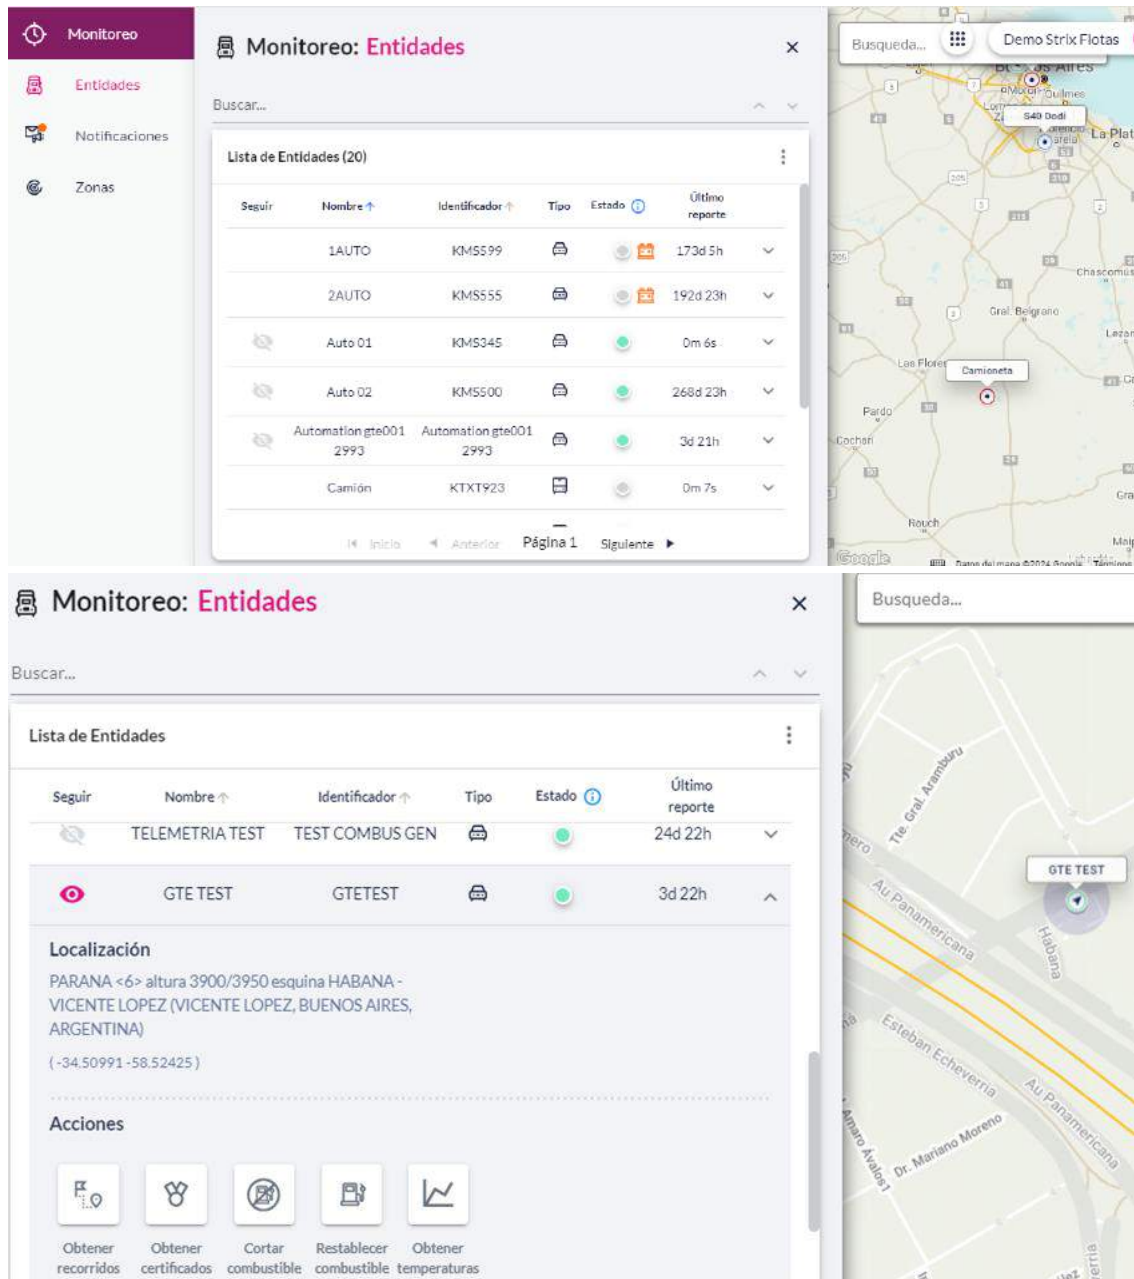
Monitoreo
Entidades
Notificaciones
Zonas

Monitoreo: Entidades
×
Buscar...

Lista de Entidades (20)

| Seguir | Nombre ↑ | Identificador ↑ | Tipo | Estado | Último reporte |
|---|---|---|---|---|---|
| | 1AUTO | KMS599 | | | 173d 5h |
| | 2AUTO | KMS555 | | | 192d 23h |
| | Auto 01 | KMS345 | | | 0m 6s |
| | Auto 02 | KMS500 | | | 268d 23h |
| | Automation gte001 2993 | Automation gte001 2993 | | | 3d 21h |
| | Camión | KTXT923 | | | 0m 7s |

Inicio Anterior Página 1 Siguiente

Busqueda...
Demo Strix Flotas
Buenos Aires
Quilmes
540 Dodi
La Plata
Chascomús
Gral. Belgrano
Las Flores
Camioneta
Pardo
Cachari
Rauch
Google
Datos del mapa ©2024 Google Términos

Monitoreo: Entidades
×
Buscar...

Lista de Entidades

| Seguir | Nombre ↑ | Identificador ↑ | Tipo | Estado | Último reporte |
|---|---|---|---|---|---|
| | TELEMETRIA TEST | TEST COMBUS GEN | | | 24d 22h |
| | GTE TEST | GTETEST | | | 3d 22h |

Localización
PARANA <6> altura 3900/3950 esquina HABANA - VICENTE LOPEZ (VICENTE LOPEZ, BUENOS AIRES, ARGENTINA)
(-34.50991 -58.52425)

Acciones
Obtener recorridos
Obtener certificados
Cortar combustible
Restablecer combustible
Obtener temperaturas

Busqueda...
Tte. Gral. Aramburu
GTE TEST
Au Panamericana
Habana
Esteban Echeverria
Au Panamericana
Dr. Mariano Moreno
Amaro Avalos